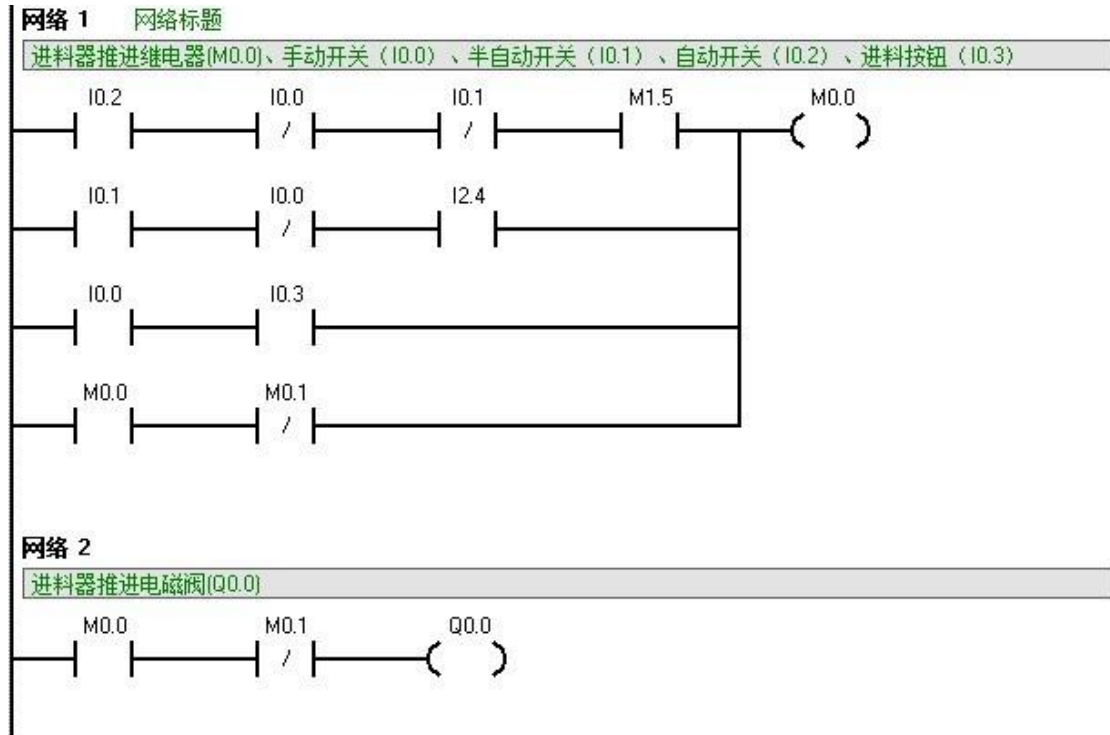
网络 1 网络标题

进料器推进继电器(M0.0)、手动开关（I0.0）、半自动开关（I0.1）、自动开关（I0.2）、进料按钮（I0.3）

I0.2 I0.0 I0.1 M1.5 M0.0

I0.1 I0.0 I2.4

I0.0 I0.3

M0.0 M0.1

网络 2

进料器推进电磁阀(Q0.0)

M0.0 M0.1 Q0.0